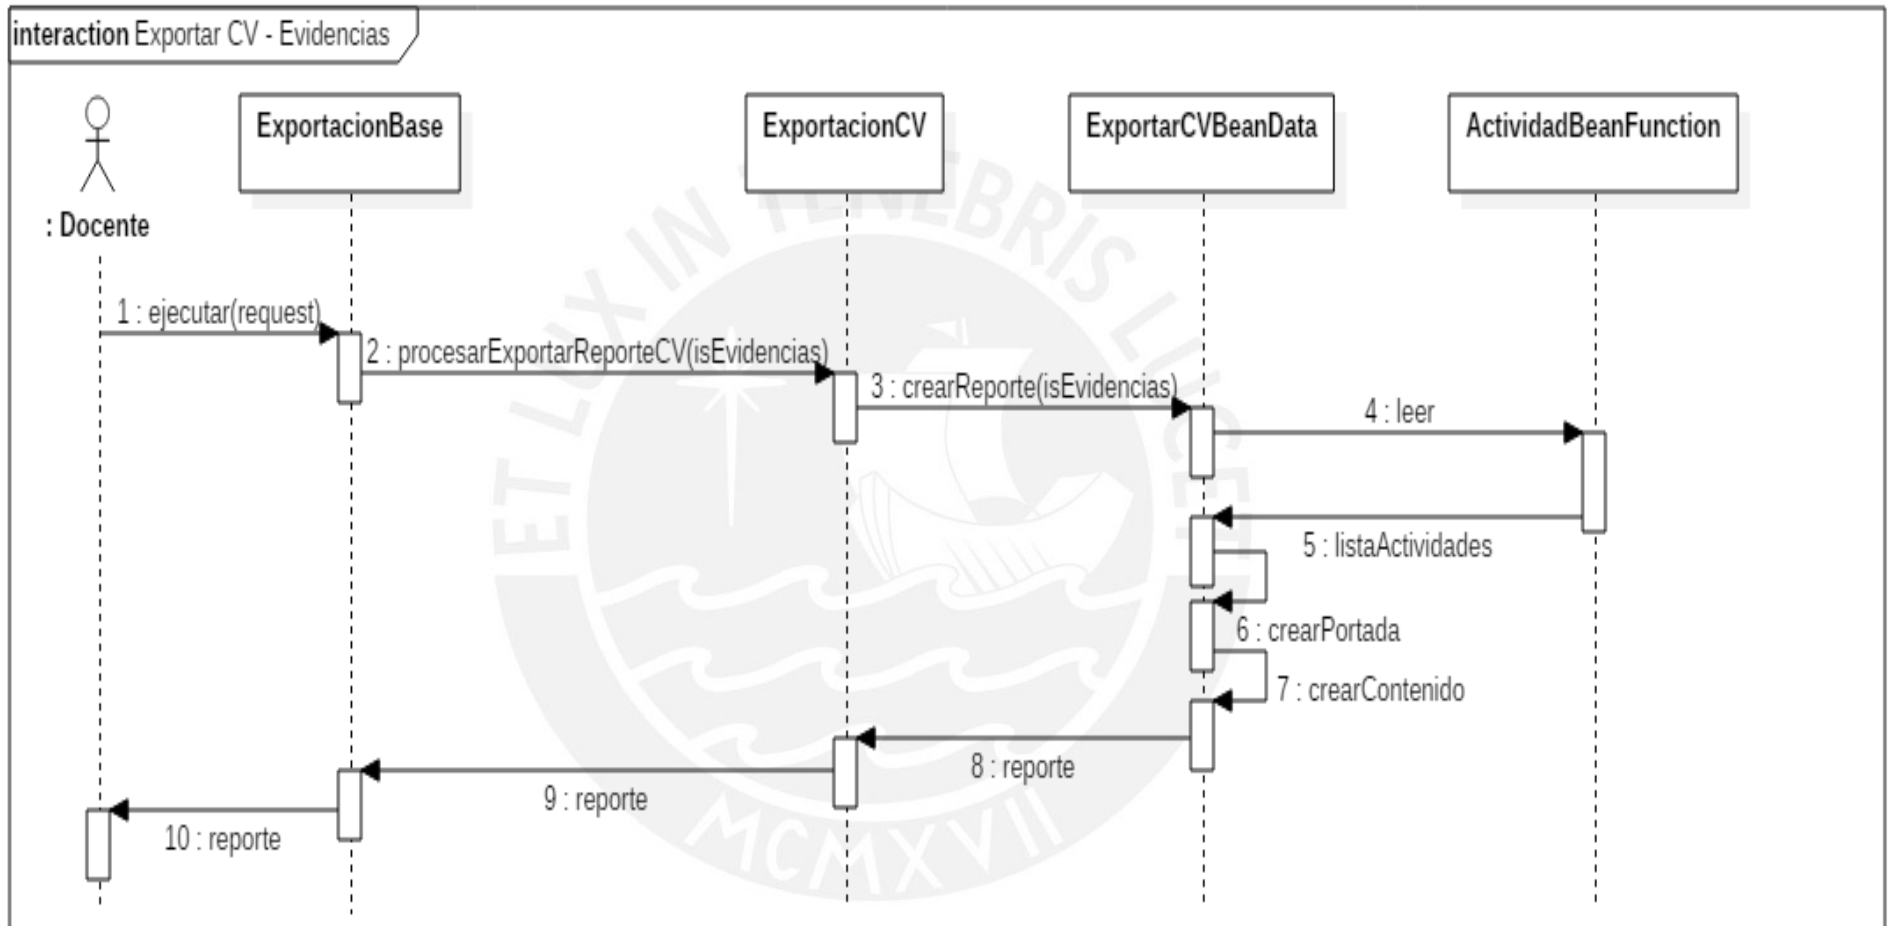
interaction Exportar CV - Evidencias

: Docente

ExportacionBase

ExportacionCV

ExportarCVBeanData

ActividadBeanFunction

1 : ejecutar(request)

2 : procesarExportarReporteCV(isEvidencias)

3 : crearReporte(isEvidencias)

4 : leer

5 : listaActividades

6 : crearPortada

7 : crearContenido

8 : reporte

9 : reporte

10 : reporte

ET LUX IN TENEBRIS LUCET

MCMXVII